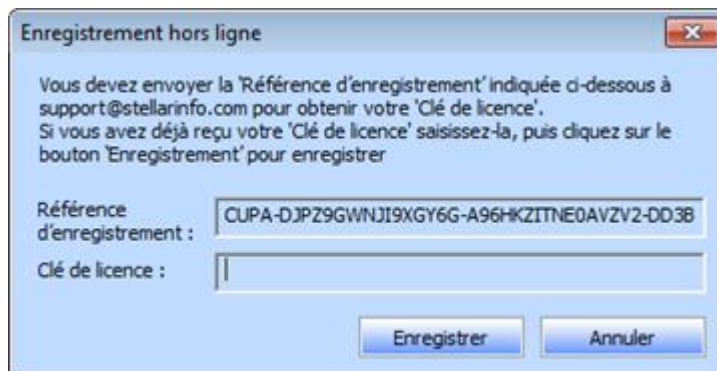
Enregistrement hors ligne

Vous devez envoyer la 'Référence d'enregistrement' indiquée ci-dessous à support@stellarinfo.com pour obtenir votre 'Clé de licence'.
Si vous avez déjà reçu votre 'Clé de licence' saisissez-la, puis cliquez sur le bouton 'Enregistrement' pour enregistrer

Référence d'enregistrement :
CUPA-DJPZ9GWNJI9XGY6G-A96HKZITNE0AVZV2-DD3B
Clé de licence :

Enregistrer
Annuler